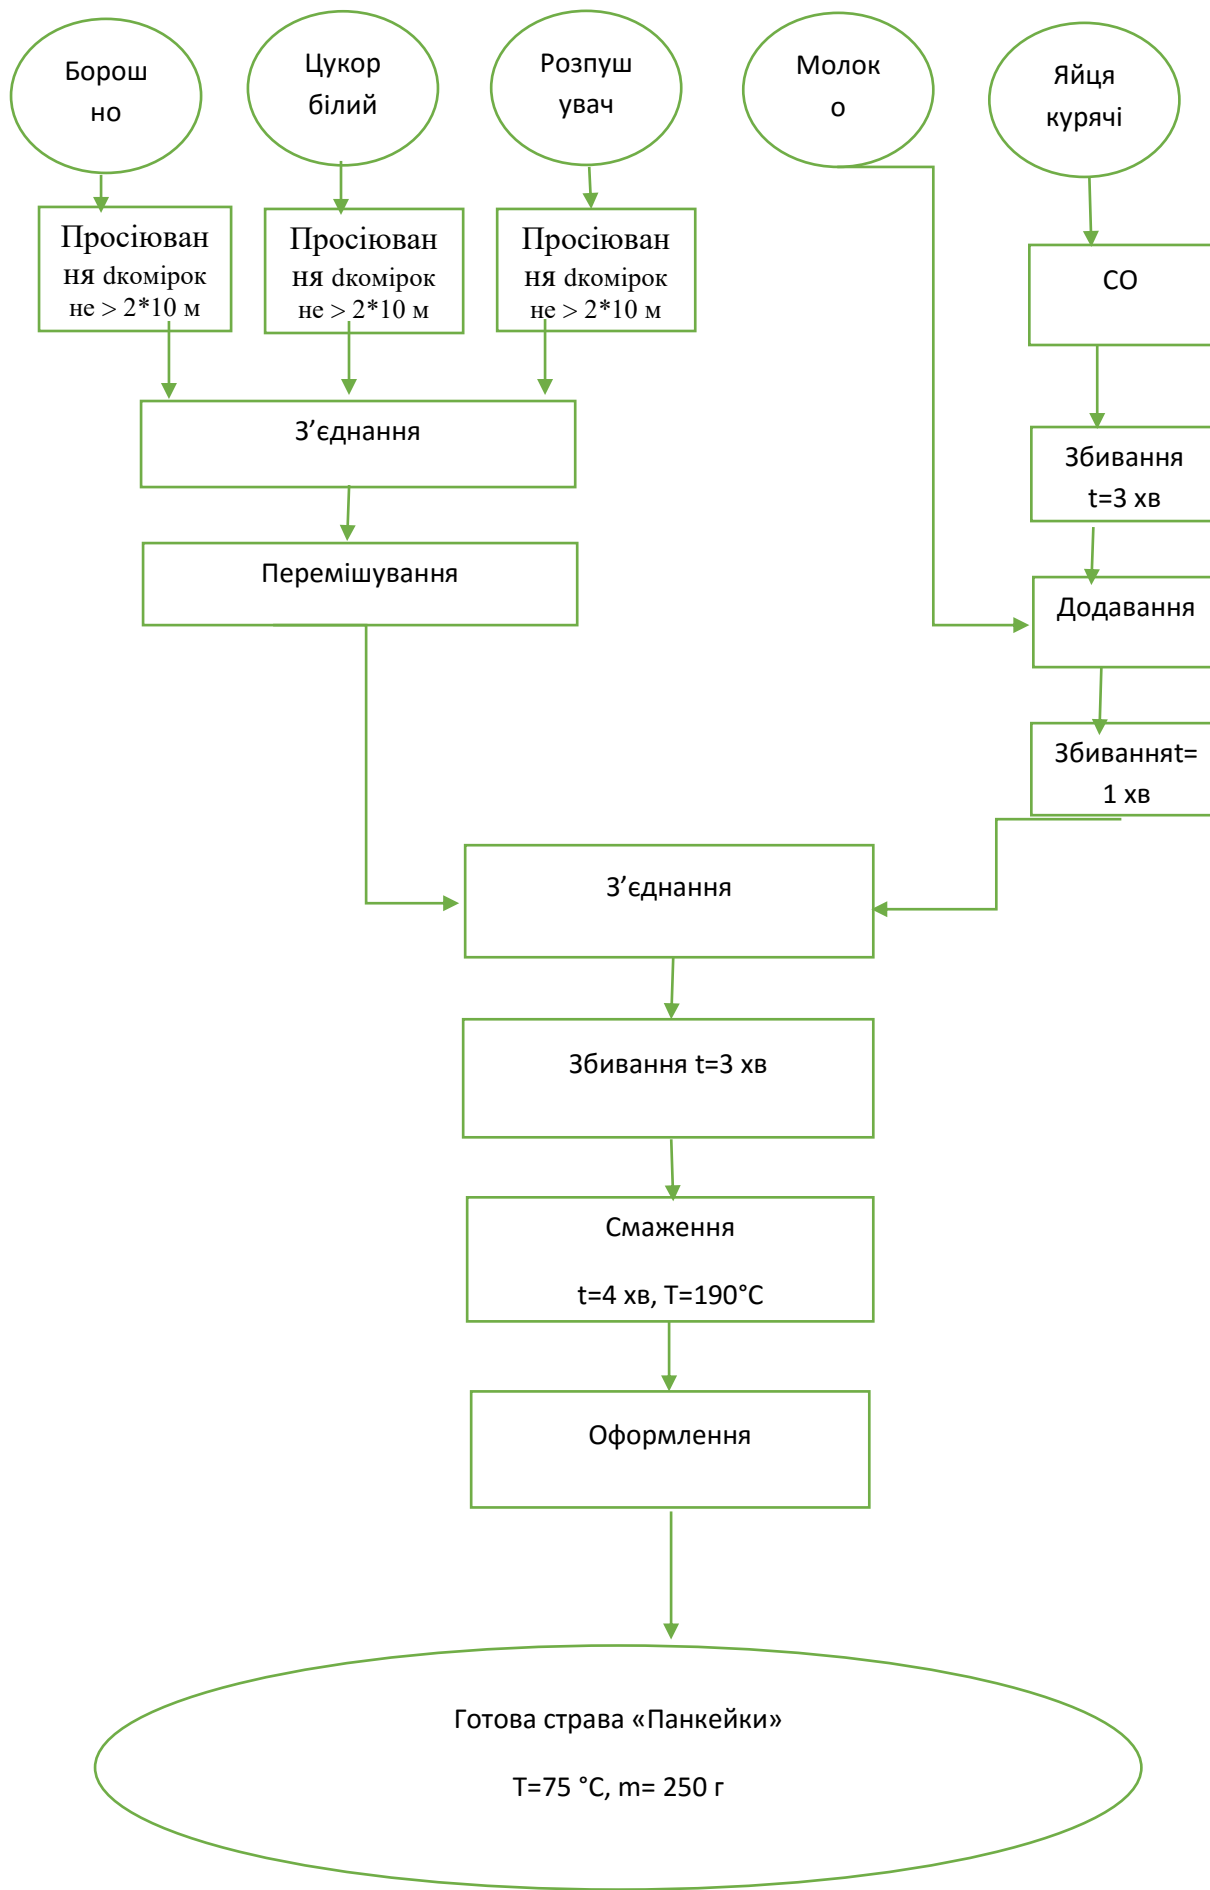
Борош но

Цукор білий

Розпуш увач

Молок о

Яйця курячі

Просіювання dкомірок не > 2*10 м

Просіювання dкомірок не > 2*10 м

Просіювання dкомірок не > 2*10 м

СО

З’єднання

Збивання t=3 хв

Перемішування

Додавання

Збиваннят= 1 хв

З’єднання

Збивання t=3 хв

Смаження

t=4 хв, T=190°C

Оформлення

Готова страва «Панкейки»

T=75 °C, m= 250 г